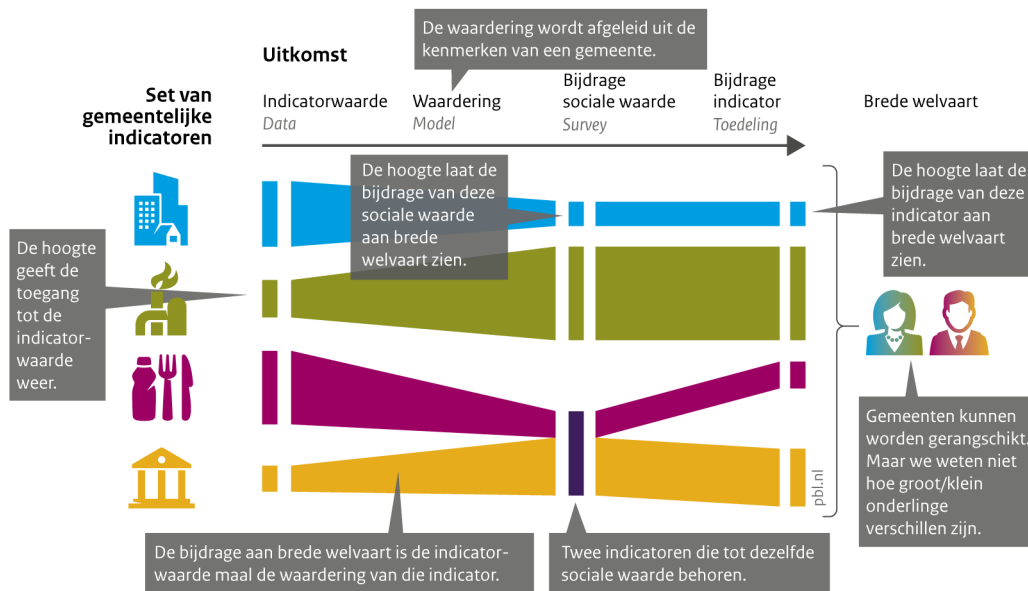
De waardering wordt afgeleid uit de kenmerken van een gemeente.

Uitkomst

Set van gemeentelijke indicatoren

Indicatorwaarde
Data

Waardering
Model

Bijdrage sociale waarde
Survey

Bijdrage indicator
Toedeling

Brede welvaart

De hoogte laat de bijdrage van deze sociale waarde aan brede welvaart zien.

De hoogte laat de bijdrage van deze indicator aan brede welvaart zien.

De hoogte geeft de toegang tot de indicatorwaarde weer.

Gemeenten kunnen worden gerangschikt. Maar we weten niet hoe groot/klein onderlinge verschillen zijn.

pbl.nl

De bijdrage aan brede welvaart is de indicatorwaarde maal de waardering van die indicator.

Twee indicatoren die tot dezelfde sociale waarde behoren.